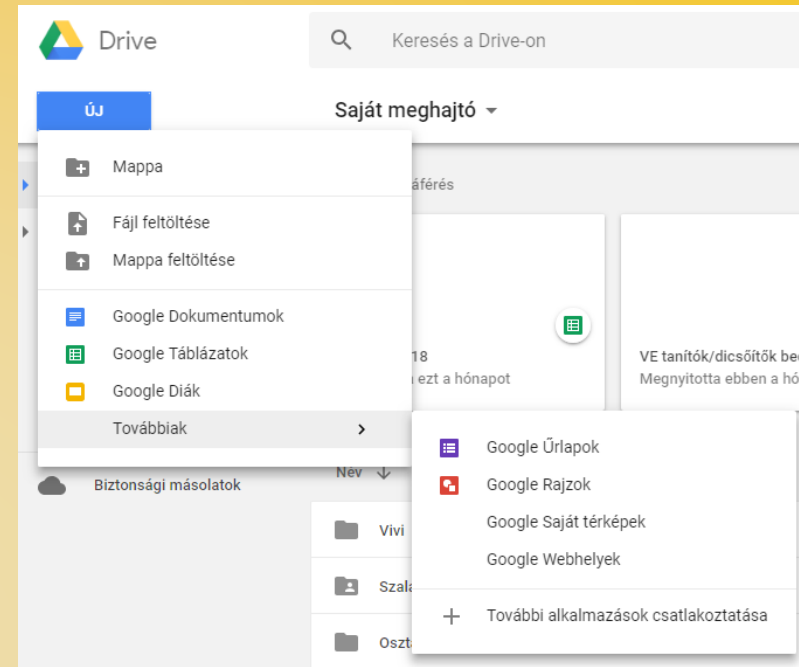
Drive

Keresés a Drive-on

ÚJ

Saját meghajtó

Mappa

Fájl feltöltése

Mappa feltöltése

Google Dokumentumok

Google Táblázatok

Google Diák

Továbbiak

áférés

18
n ezt a hónapot

VE tanítók/dicsőítők be
Megnyitotta ebben a hó

Google Űrlapok

Google Rajzok

Google Saját térképek

Google Webhelyek

További alkalmazások csatlakoztatása

Név

Biztonsági másolatok

Vivi

Szala

Oszt